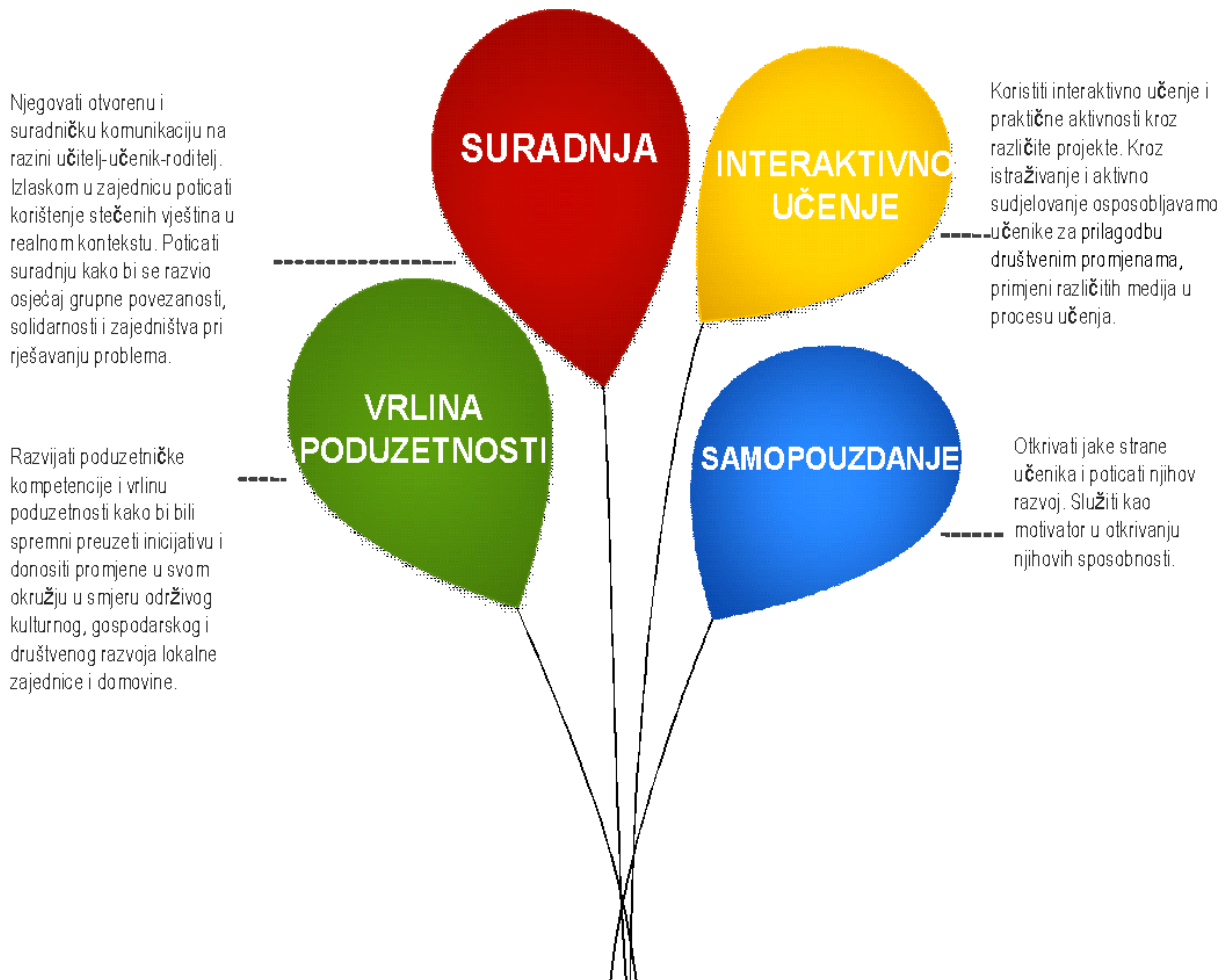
Njegovati otvorenu i suradničku komunikaciju na razini učitelj-učenik-roditelj. Izlaskom u zajednicu poticati korištenje stečenih vještina u realnom kontekstu. Poticati suradnju kako bi se razvio osjećaj grupne povezanosti, solidarnosti i zajedništva pri rješavanju problema.

SURADNJA

INTERAKTIVNO UČENJE

Koristiti interaktivno učenje i praktične aktivnosti kroz različite projekte. Kroz istraživanje i aktivno sudjelovanje osposobljavamo učenike za prilagodbu društvenim promjenama, primjeni različitih medija u procesu učenja.

VRLINA PODUZETNOSTI

Razvijati poduzetničke kompetencije i vrlinu poduzetnosti kako bi bili spremni preuzeti inicijativu i donositi promjene u svom okružju u smjeru održivog kulturnog, gospodarskog i društvenog razvoja lokalne zajednice i domovine.

SAMOPOUZDANJE

Otkrivati jake strane učenika i poticati njihov razvoj. Služiti kao motivator u otkrivanju njihovih sposobnosti.